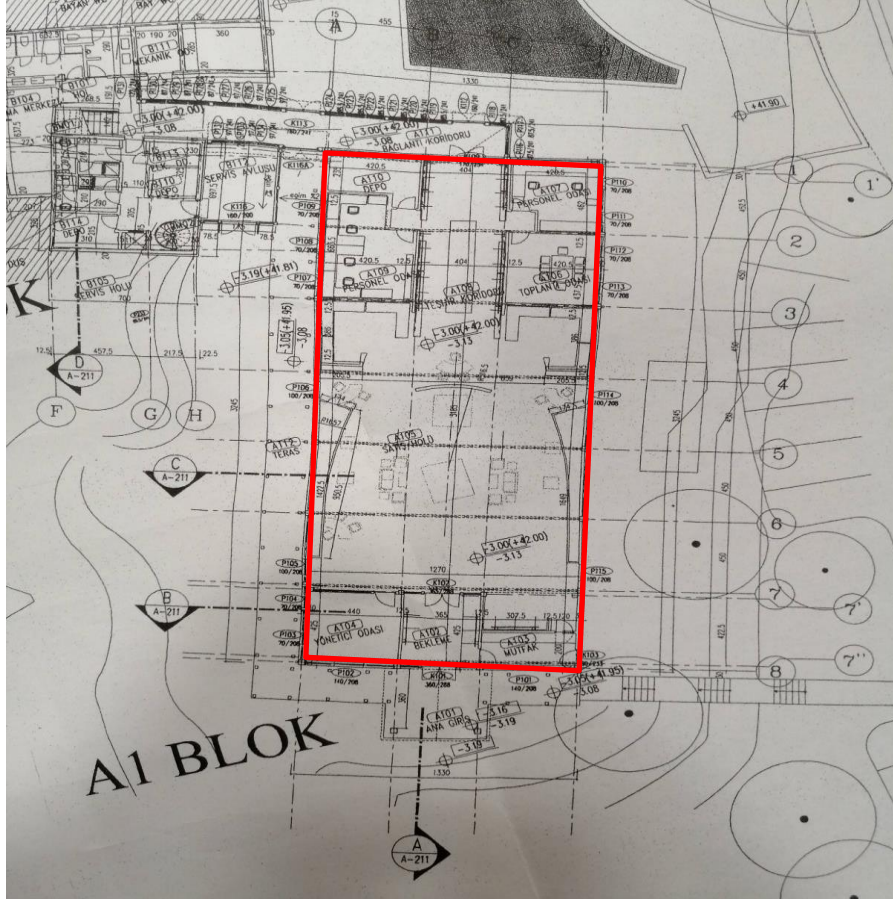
A1 BLOK

K

455
1330
20 190 20
360
B111
MEKANİK
B104
MERKEZ
-3.00(+42.00)
-3.08
K113
-3.00(+42.00)
A111
BAĞLANTI KORİDORU
+41.90
B117
SERVİS AVLUSU
B110
K116A
A110
DEPO
420.5
404
426.5
A107
PERSONEL ODASI
P110
70/200
P111
70/200
1
1'
2
K116
160/200
P109
70/200
78.5
78.5
B114
DEPO
P108
70/200
420.5
125
404
125
420.5
P112
70/200
A109
PERSONEL ODASI
A108
TEŞHİR KORİDORU
A106
TOPLANTI ODASI
P113
70/200
-3.19(+41.81)
P107
70/200
B105
SERVİS HOLÜ
3
-3.00(+42.00)
-3.13
-3.00(+4.95)
-3.08
12.5
457.5
217.5
22.5
4
D
A-211
P106
100/200
P114
100/200
F
G
H
A105
SATIŞ HOLÜ
A112
TERAS
5
C
A-211
6
-3.00(+42.00)
-3.13
1270
P115
70/200
P105
100/200
K102
B
A-211
P104
440
365
307.5
7
7'
P103
70/200
A104
YÖNETİCİ ODASI
A102
BEKLEME
A103
MUTFAK
K103
7''
P102
140/200
K101
360/200
P101
140/200
-3.05(+41.95)
-3.08
8
A101
ANA GİRİŞ
-3.16
-3.19
-3.19
1330
A
A-211